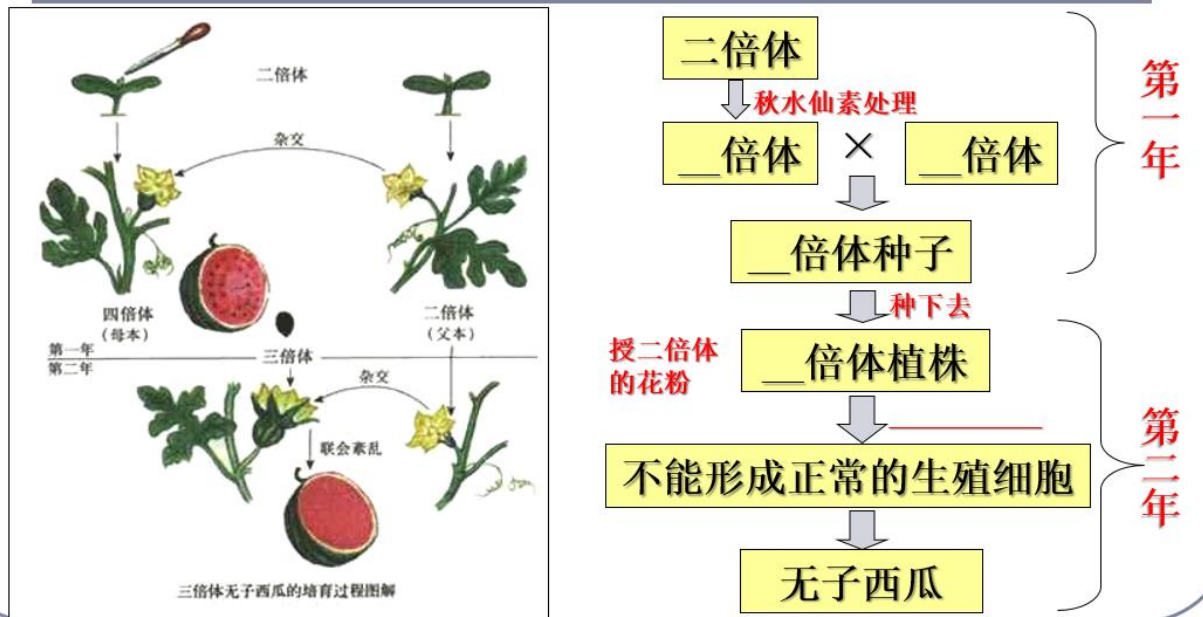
二倍体

杂交

四倍体
（母本）

二倍体
（父本）

第一年
第二年

三倍体

杂交

联会紊乱

三倍体无子西瓜的培育过程图解

二倍体

秋水仙素处理

__倍体 × __倍体

__倍体种子

种下去

第一年

授二倍体的花粉

__倍体植株

________

不能形成正常的生殖细胞

无子西瓜

第二年